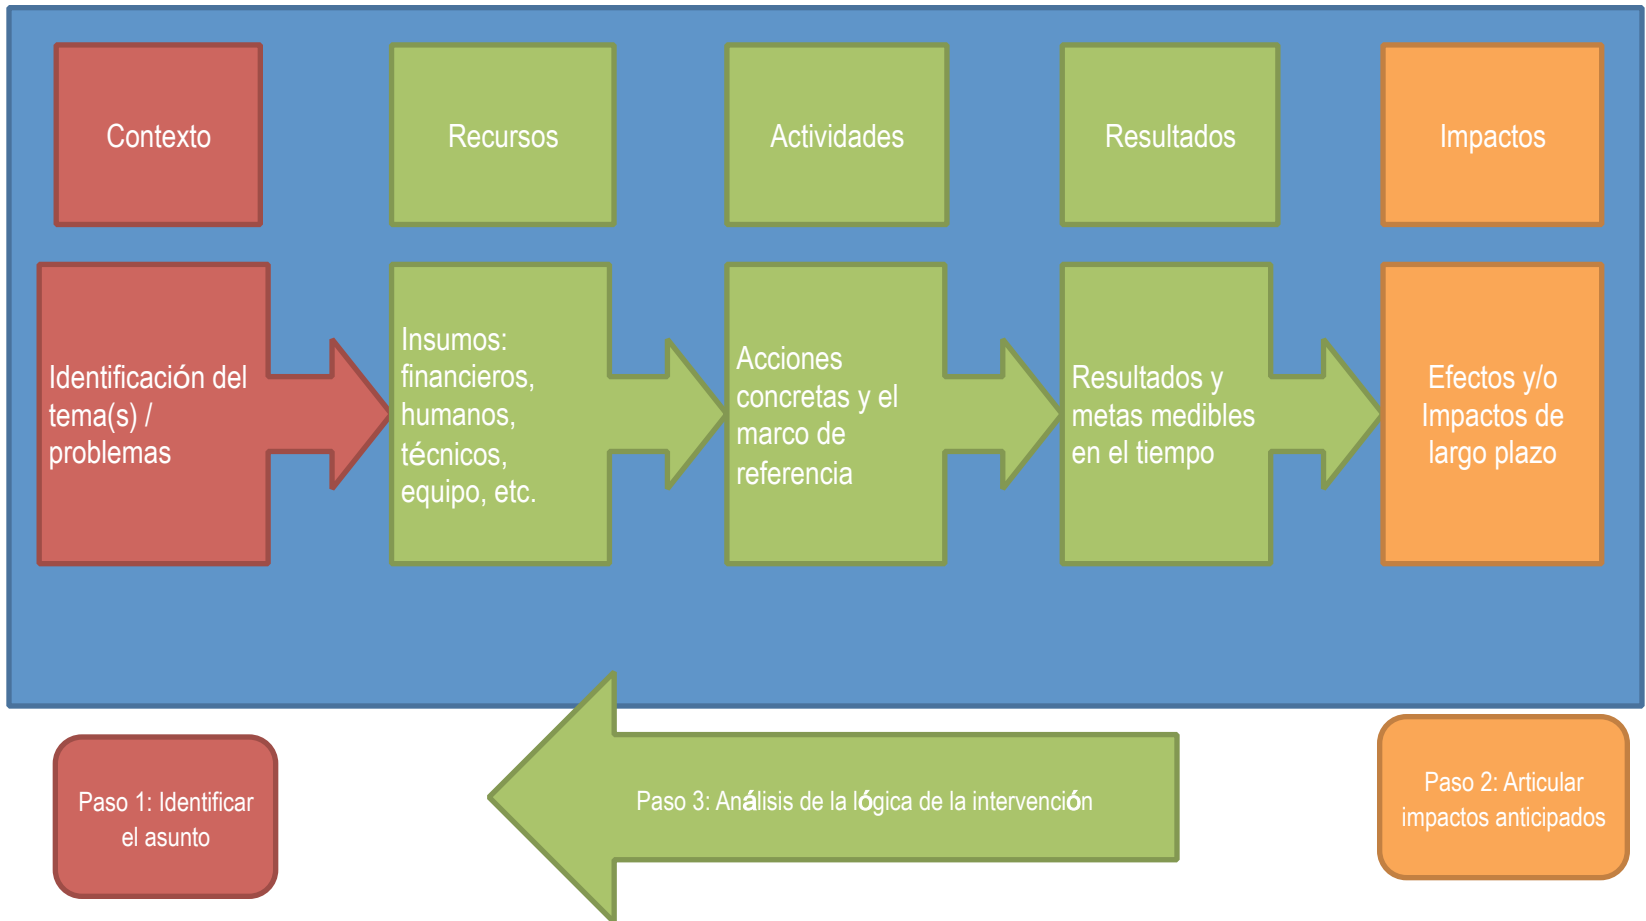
Contexto

Recursos

Actividades

Resultados

Impactos

Identificación del tema(s) / problemas

Insumos: financieros, humanos, técnicos, equipo, etc.

Acciones concretas y el marco de referencia

Resultados y metas medibles en el tiempo

Efectos y/o Impactos de largo plazo

Paso 1: Identificar el asunto

Paso 3: Análisis de la lógica de la intervención

Paso 2: Articular impactos anticipados